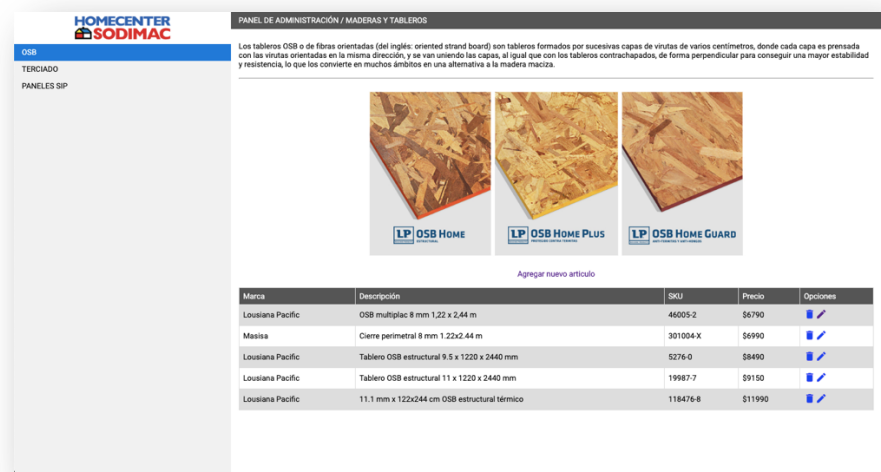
HOMECENTER SODIMAC

OSB
TERCIADO
PANELES SIP

PANEL DE ADMINISTRACIÓN / MADERAS Y TABLEROS

Los tableros OSB o de fibras orientadas (del inglés: oriented strand board) son tableros formados por sucesivas capas de virutas de varios centímetros, donde cada capa es prensada con las virutas orientadas en la misma dirección, y se van uniendo las capas, al igual que con los tableros contrachapados, de forma perpendicular para conseguir una mayor estabilidad y resistencia, lo que los convierte en muchos ámbitos en una alternativa a la madera maciza.

LP OSB HOME ESTRUCTURAL
LP OSB HOME PLUS
LP OSB HOME GUARD

Agregar nuevo artículo

| Marca | Descripción | SKU | Precio | Opciones |
|---|---|---|---|---|
| Lousiana Pacific | OSB multiplac 8 mm 1,22 x 2,44 m | 46005-2 | $6790 | |
| Masisa | Cierre perimetral 8 mm 1.22x2.44 m | 301004-X | $6990 | |
| Lousiana Pacific | Tablero OSB estructural 9.5 x 1220 x 2440 mm | 5276-0 | $8490 | |
| Lousiana Pacific | Tablero OSB estructural 11 x 1220 x 2440 mm | 19987-7 | $9150 | |
| Lousiana Pacific | 11.1 mm x 122x244 cm OSB estructural térmico | 118476-8 | $11990 | |